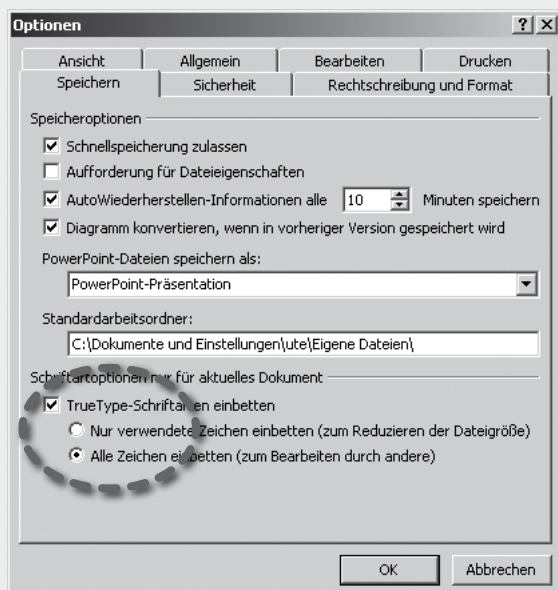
Optionen

?

×

Ansicht | Allgemein | Bearbeiten | Drucken

Speichern | Sicherheit | Rechtschreibung und Format

Speicheroptionen

Schnellspeicherung zulassen

Aufforderung für Dateieigenschaften

AutoWiederherstellen-Informationen alle 10 Minuten speichern

Diagramm konvertieren, wenn in vorheriger Version gespeichert wird

PowerPoint-Dateien speichern als:

PowerPoint-Präsentation

Standardarbeitsordner:

C:\Dokumente und Einstellungen\ute\Eigene Dateien\

Schriftartoptionen nur für aktuelles Dokument

TrueType-Schriftarten einbetten

Nur verwendete Zeichen einbetten (zum Reduzieren der Dateigröße)

Alle Zeichen einbetten (zum Bearbeiten durch andere)

OK

Abbrechen